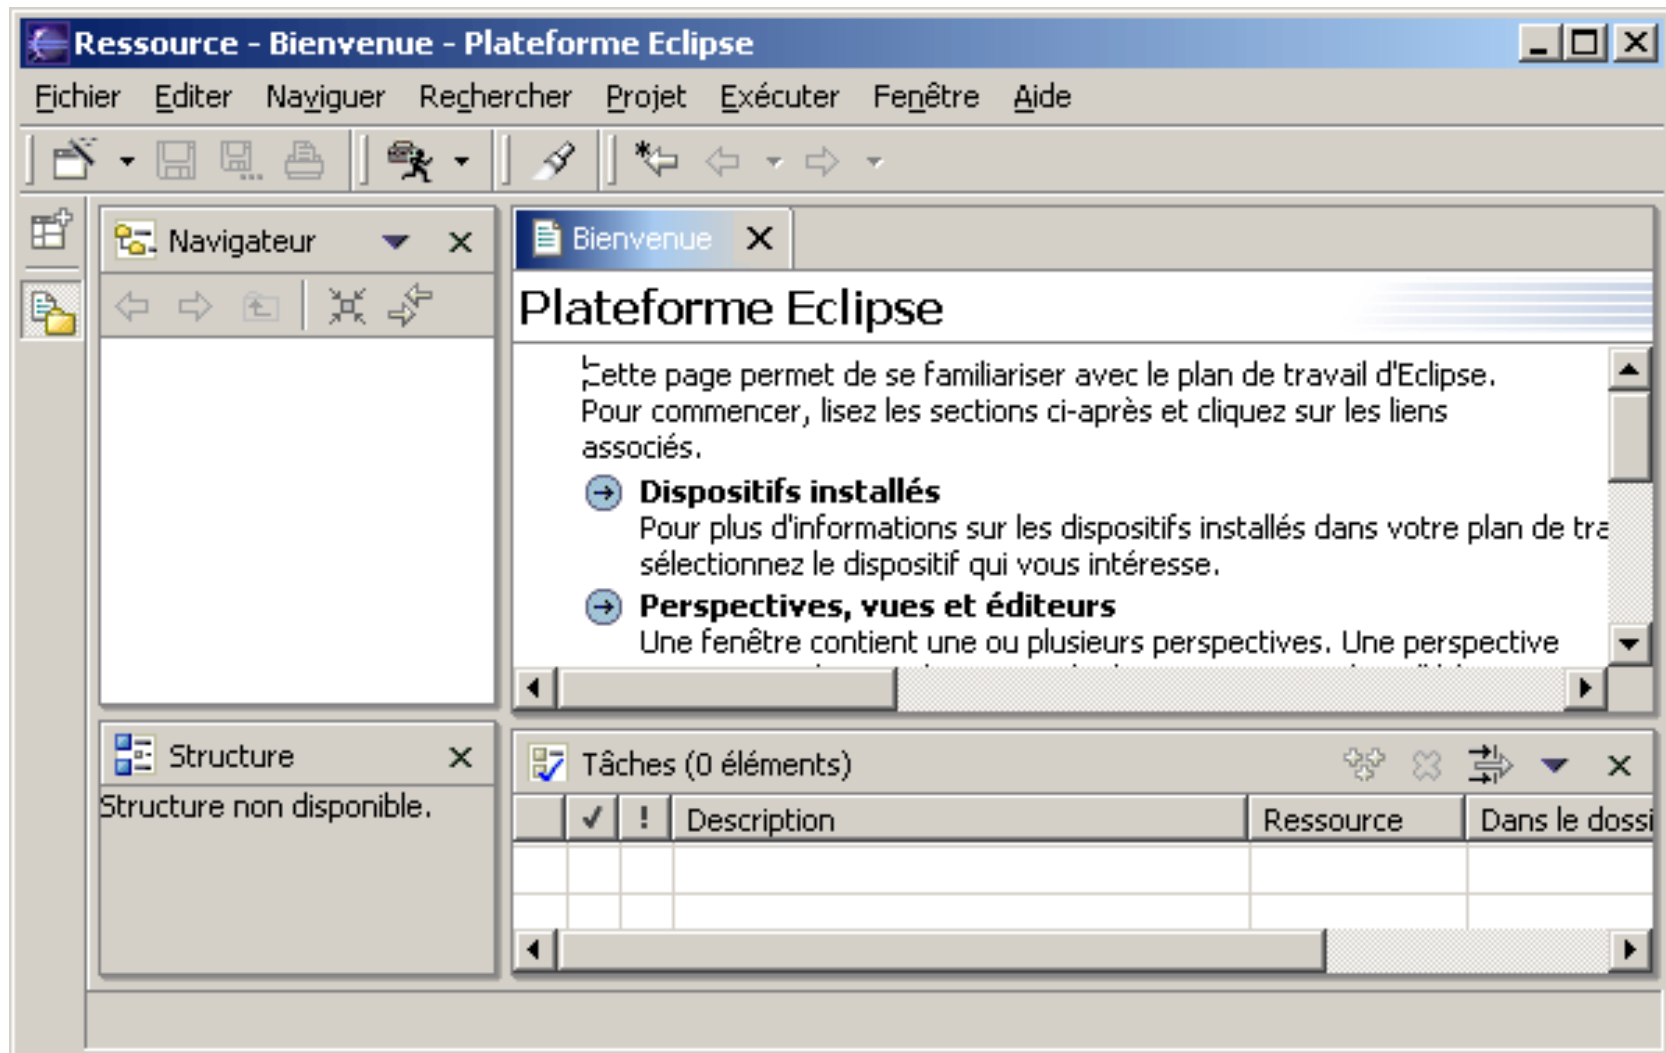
Ressource - Bienvenue - Plateforme Eclipse

Fichier Editer Naviguer Rechercher Projet Exécuter Fenêtre Aide

Navigateur

Bienvenue

Plateforme Eclipse

Cette page permet de se familiariser avec le plan de travail d'Eclipse. Pour commencer, lisez les sections ci-après et cliquez sur les liens associés.

Dispositifs installés
Pour plus d'informations sur les dispositifs installés dans votre plan de tra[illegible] sélectionnez le dispositif qui vous intéresse.

Perspectives, vues et éditeurs
Une fenêtre contient une ou plusieurs perspectives. Une perspective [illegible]

Structure
Structure non disponible.

Tâches (0 éléments)

| | ✓ | ! | Description | Ressource | Dans le dossi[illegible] |
|---|---|---|---|---|---|
| | | | | | |
| | | | | | |